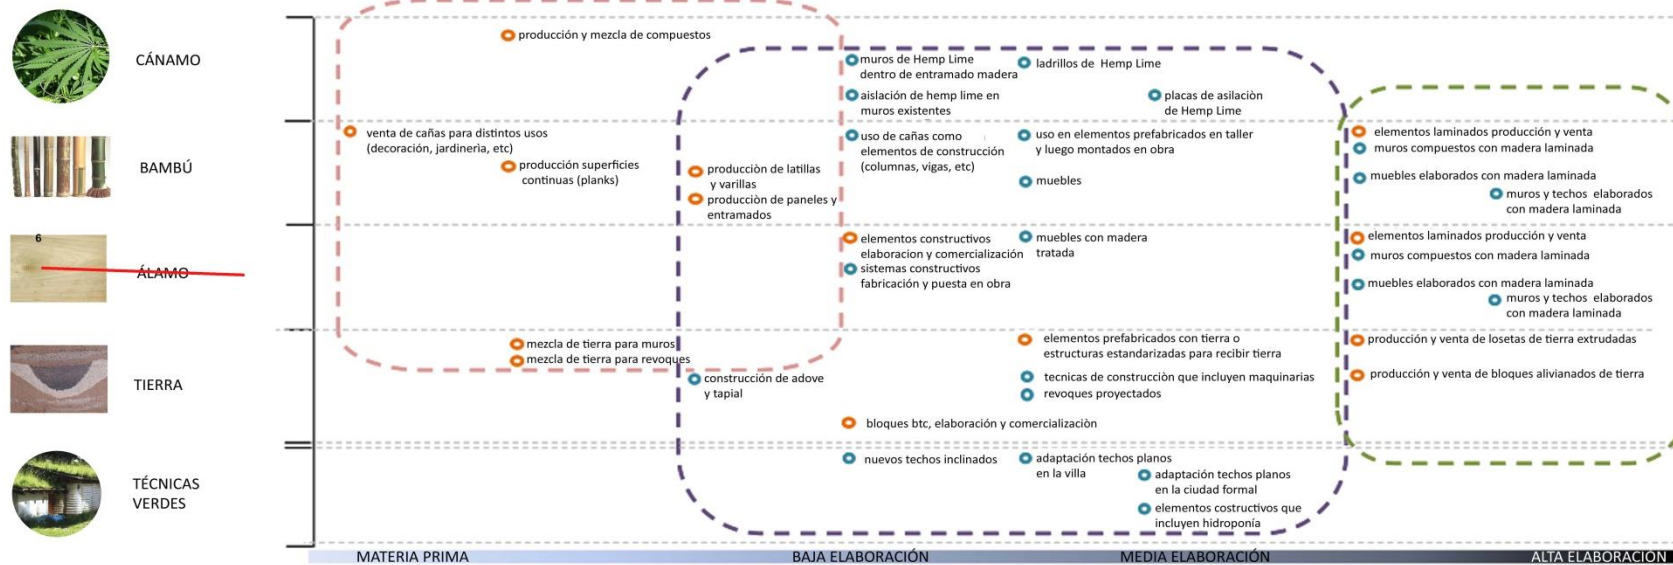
CÁNAMO

BAMBÚ

6

ÁLAMO

TIERRA

TÉCNICAS VERDES

producción y mezcla de compuestos

muros de Hemp Lime dentro de entramado madera

ladrillos de Hemp Lime

aislación de hemp lime en muros existentes

placas de asilaciòn de Hemp Lime

venta de cañas para distintos usos (decoración, jardineria, etc)

producción superficies continuas (planks)

producciòn de latillas y varillas

producciòn de paneles y entramados

uso de cañas como elementos de construcción (columnas, vigas, etc)

uso en elementos prefabricados en taller y luego montados en obra

muebles

elementos laminados producción y venta

muros compuestos con madera laminada

muebles elaborados con madera laminada

muros y techos elaborados con madera laminada

elementos constructivos elaboracion y comercialización

sistemas constructivos fabricación y puesta en obra

muebles con madera tratada

elementos laminados producción y venta

muros compuestos con madera laminada

muebles elaborados con madera laminada

muros y techos elaborados con madera laminada

mezcla de tierra para muros

mezcla de tierra para revoques

construcción de adove y tapial

elementos prefabricados con tierra o estructuras estandarizadas para recibir tierra

tecnicas de construcciòn que incluyen maquinarias

revoques proyectados

bloques btc, elaboración y comercialización

producción y venta de losetas de tierra extrudadas

producción y venta de bloques alivianados de tierra

nuevos techos inclinados

adaptación techos planos en la villa

adaptación techos planos en la ciudad formal

elementos costructivos que incluyen hidroponía

MATERIA PRIMA

BAJA ELABORACIÓN

MEDIA ELABORACIÓN

ALTA ELABORACIÓN